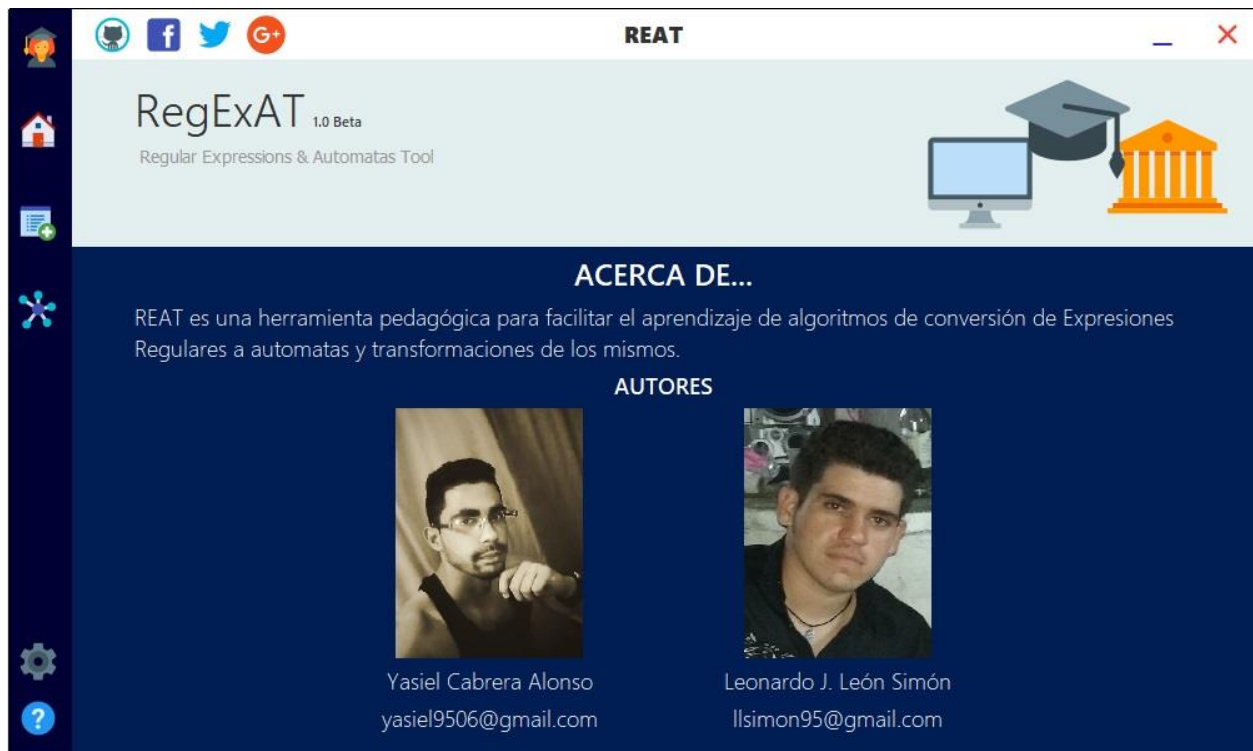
G+

REAT

_ ×

RegExAT 1.0 Beta

Regular Expressions & Automatas Tool

ACERCA DE...

REAT es una herramienta pedagógica para facilitar el aprendizaje de algoritmos de conversión de Expresiones Regulares a automatas y transformaciones de los mismos.

AUTORES

Yasiel Cabrera Alonso
yasiel9506@gmail.com

Leonardo J. León Simón
llsimon95@gmail.com